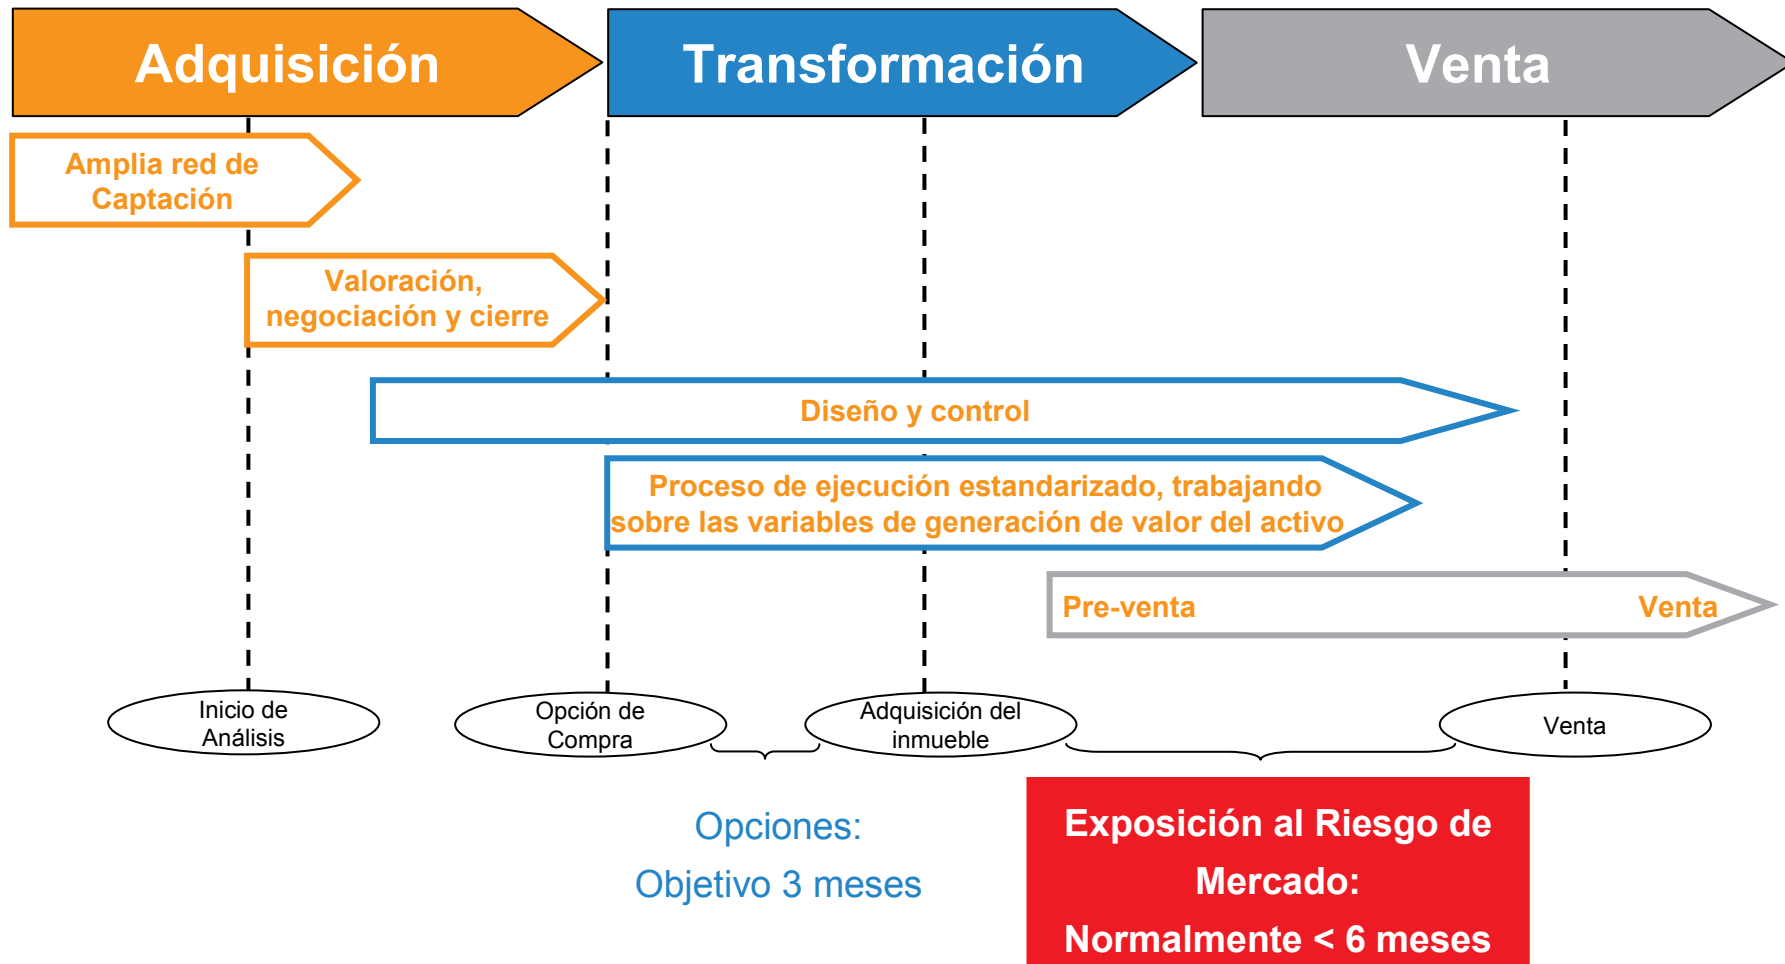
Adquisición

Transformación

Venta

Amplia red de Captación

Valoración, negociación y cierre

Diseño y control

Proceso de ejecución estandarizado, trabajando sobre las variables de generación de valor del activo

Pre-venta

Venta

Inicio de Análisis

Opción de Compra

Adquisición del inmueble

Venta

Opciones:
Objetivo 3 meses

Exposición al Riesgo de Mercado:
Normalmente < 6 meses